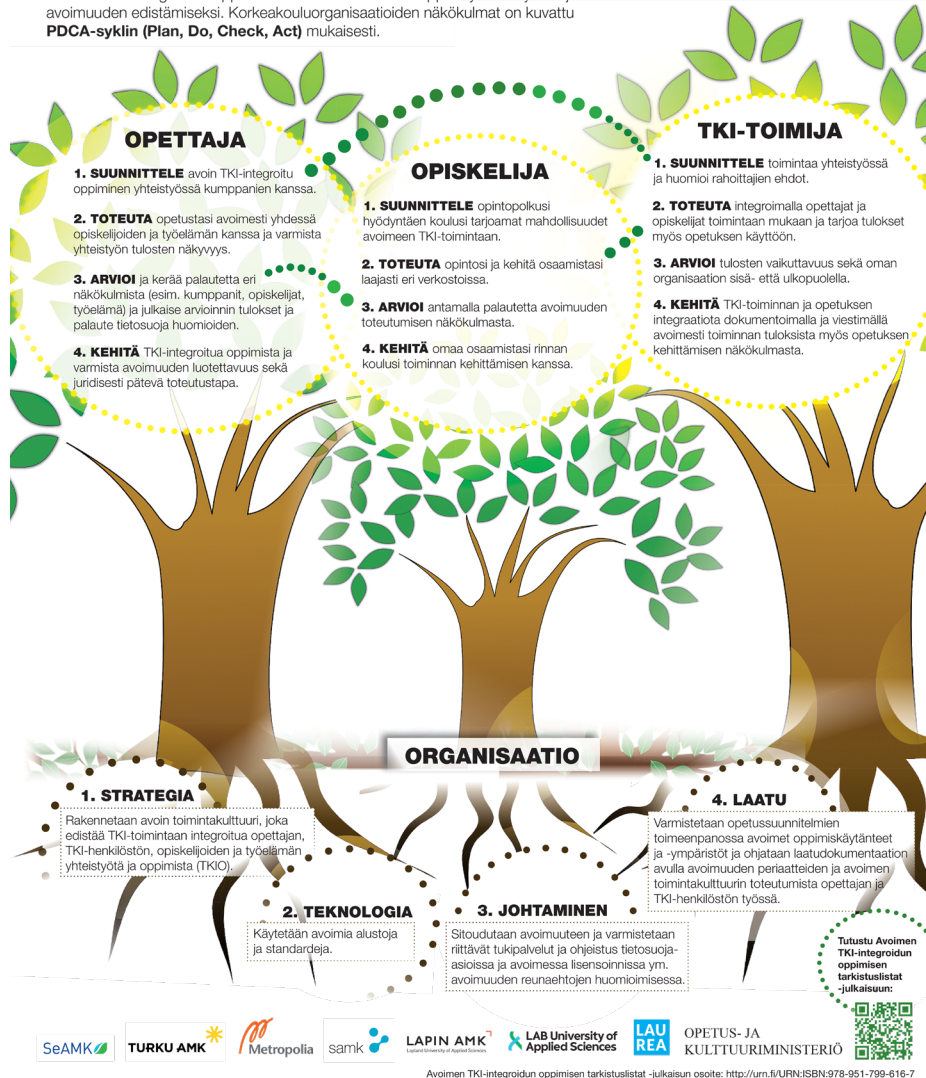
avoimuuden edistämiseksi. Korkeakouluorganisaatioiden näkökulmat on kuvattu **PDCA-syklin (Plan, Do, Check, Act)** mukaisesti.

OPETTAJA

1. SUUNNITTELE avoin TKI-integroitu oppiminen yhteistyössä kumppanien kanssa.

2. TOTEUTA opetustasi avoimesti yhdessä opiskelijoiden ja työelämän kanssa ja varmista yhteistyön tulosten näkyvyys.

3. ARVIOI ja kerää palautetta eri näkökulmista (esim. kumppanit, opiskelijat, työelämä) ja julkaise arvioinnin tulokset ja palaute tietosuoja huomioiden.

4. KEHITÄ TKI-integroitua oppimista ja varmista avoimuuden luotettavuus sekä juridisesti pätevä toteutustapa.

OPISKELIJA

1. SUUNNITTELE opintopolkusi hyödyntäen koulusi tarjoamat mahdollisuudet avoimeen TKI-toimintaan.

2. TOTEUTA opintosi ja kehitä osaamistasi laajasti eri verkostoissa.

3. ARVIOI antamalla palautetta avoimuuden toteutumisen näkökulmasta.

4. KEHITÄ omaa osaamistasi rinnan koulusi toiminnan kehittämisen kanssa.

TKI-TOIMIJA

1. SUUNNITTELE toimintaa yhteistyössä ja huomioi rahoittajien ehdot.

2. TOTEUTA integroimalla opettajat ja opiskelijat toimintaan mukaan ja tarjoa tulokset myös opetuksen käyttöön.

3. ARVIOI tulosten vaikuttavuus sekä oman organisaation sisä- että ulkopuolella.

4. KEHITÄ TKI-toiminnan ja opetuksen integraatiota dokumentoimalla ja viestimällä avoimesti toiminnan tuloksista myös opetuksen kehittämisen näkökulmasta.

ORGANISAATIO

1. STRATEGIA
Rakennetaan avoin toimintakulttuuri, joka edistää TKI-toimintaan integroitua opettajan, TKI-henkilöstön, opiskelijoiden ja työelämän yhteistyötä ja oppimista (TKIO).

2. TEKNOLOGIA
Käytetään avoimia alustoja ja standardeja.

3. JOHTAMINEN
Sitoudutaan avoimuuteen ja varmistetaan riittävät tukipalvelut ja ohjeistus tietosuoja-asioissa ja avoimessa lisensoinnissa ym. avoimuuden reunaehtojen huomioimisessa.

4. LAATU
Varmistetaan opetussuunnitelmien toimeenpanossa avoimet oppimiskäytänteet ja -ympäristöt ja ohjataan laatudokumentaation avulla avoimuuden periaatteiden ja avoimen toimintakulttuurin toteutumista opettajan ja TKI-henkilöstön työssä.

Tutustu Avoimen TKI-integroidun oppimisen tarkistuslistat -julkaisuun:

SeAMK TURKU AMK Metropolia samk LAPIN AMK Lapland University of Applied Sciences LAB University of Applied Sciences LAUREA OPETUS- JA KULTTUURIMINISTERIÖ

Avoimen TKI-integroidun oppimisen tarkistuslistat -julkaisun osoite: http://urn.fi/URN:ISBN:978-951-799-616-7